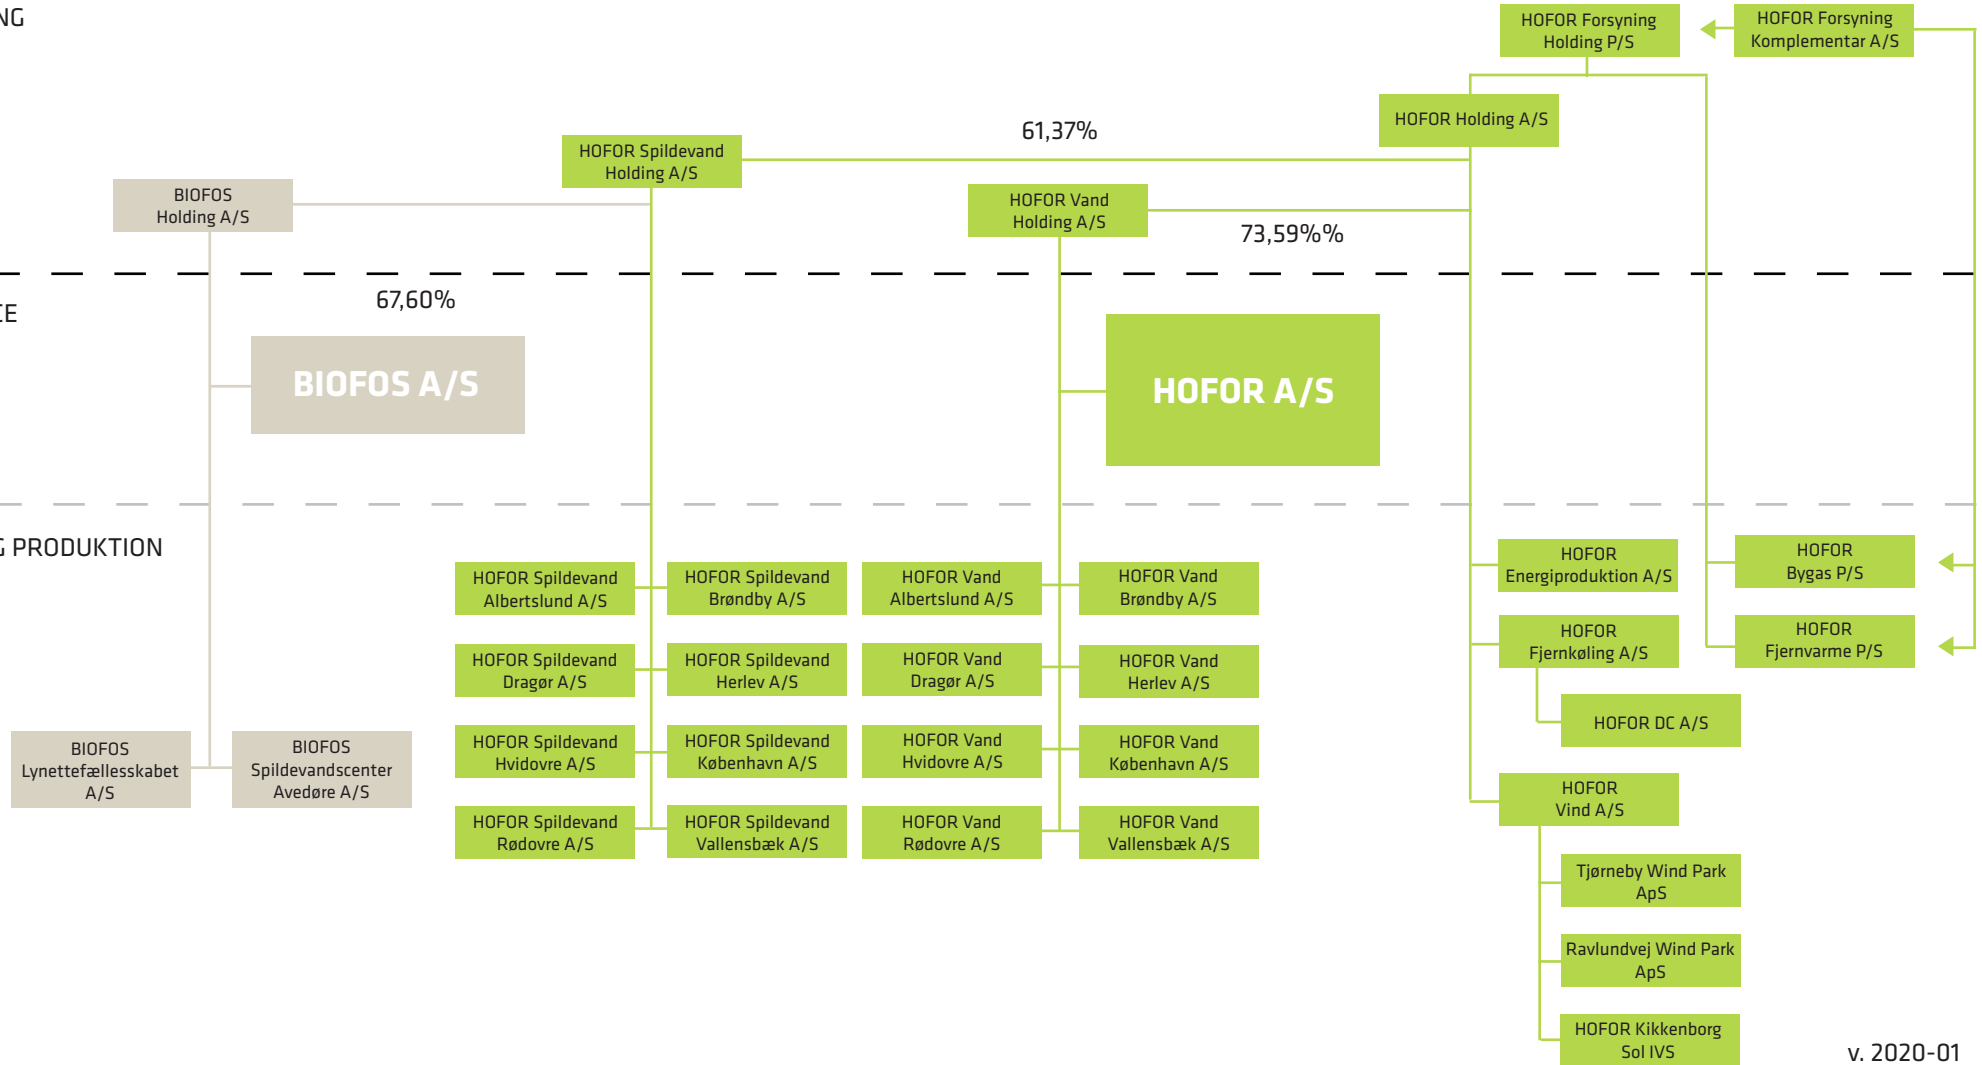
NG

HOFOR Forsyning Holding P/S

HOFOR Forsyning Komplementar A/S

HOFOR Holding A/S

61,37%

HOFOR Spildevand Holding A/S

BIOFOS Holding A/S

HOFOR Vand Holding A/S

73,59%%

CE

67,60%

BIOFOS A/S

HOFOR A/S

G PRODUKTION

HOFOR Spildevand Albertslund A/S

HOFOR Spildevand Brøndby A/S

HOFOR Vand Albertslund A/S

HOFOR Vand Brøndby A/S

HOFOR Energiproduktion A/S

HOFOR Bygas P/S

HOFOR Spildevand Dragør A/S

HOFOR Spildevand Herlev A/S

HOFOR Vand Dragør A/S

HOFOR Vand Herlev A/S

HOFOR Fjernkøling A/S

HOFOR Fjernvarme P/S

HOFOR DC A/S

BIOFOS Lynettefællesskabet A/S

BIOFOS Spildevandscenter Avedøre A/S

HOFOR Spildevand Hvidovre A/S

HOFOR Spildevand København A/S

HOFOR Vand Hvidovre A/S

HOFOR Vand København A/S

HOFOR Vind A/S

HOFOR Spildevand Rødovre A/S

HOFOR Spildevand Vallensbæk A/S

HOFOR Vand Rødovre A/S

HOFOR Vand Vallensbæk A/S

Tjørneby Wind Park ApS

Ravlundvej Wind Park ApS

HOFOR Kikkenborg Sol IVS

v. 2020-01